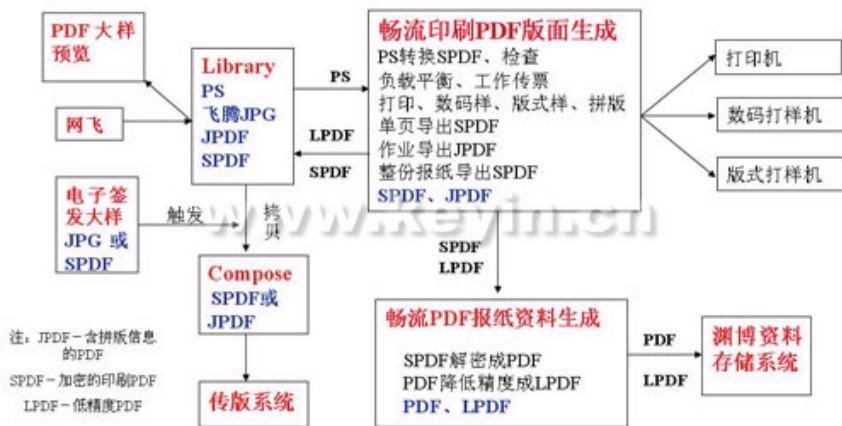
PDF大样预览

网飞

电子签发大样
JPG 或
SPDF

Library
PS
飞腾JPG
JPDF
SPDF

PS

LPDF

SPDF

触发

拷贝

Compose
SPDF或
JPDF

传版系统

注：JPDF－含拼版信息的PDF
SPDF－加密的印刷PDF
LPDF－低精度PDF

畅流印刷PDF版面生成
PS转换SPDF、检查
负载平衡、工作传票
打印、数码样、版式样、拼版
单页导出SPDF
作业导出JPDF
整份报纸导出SPDF
SPDF、JPDF

打印机

数码打样机

版式打样机

SPDF
LPDF

畅流PDF报纸资料生成
SPDF解密成PDF
PDF降低精度成LPDF
PDF、LPDF

PDF

LPDF

渊博资料存储系统

www.keyin.cn